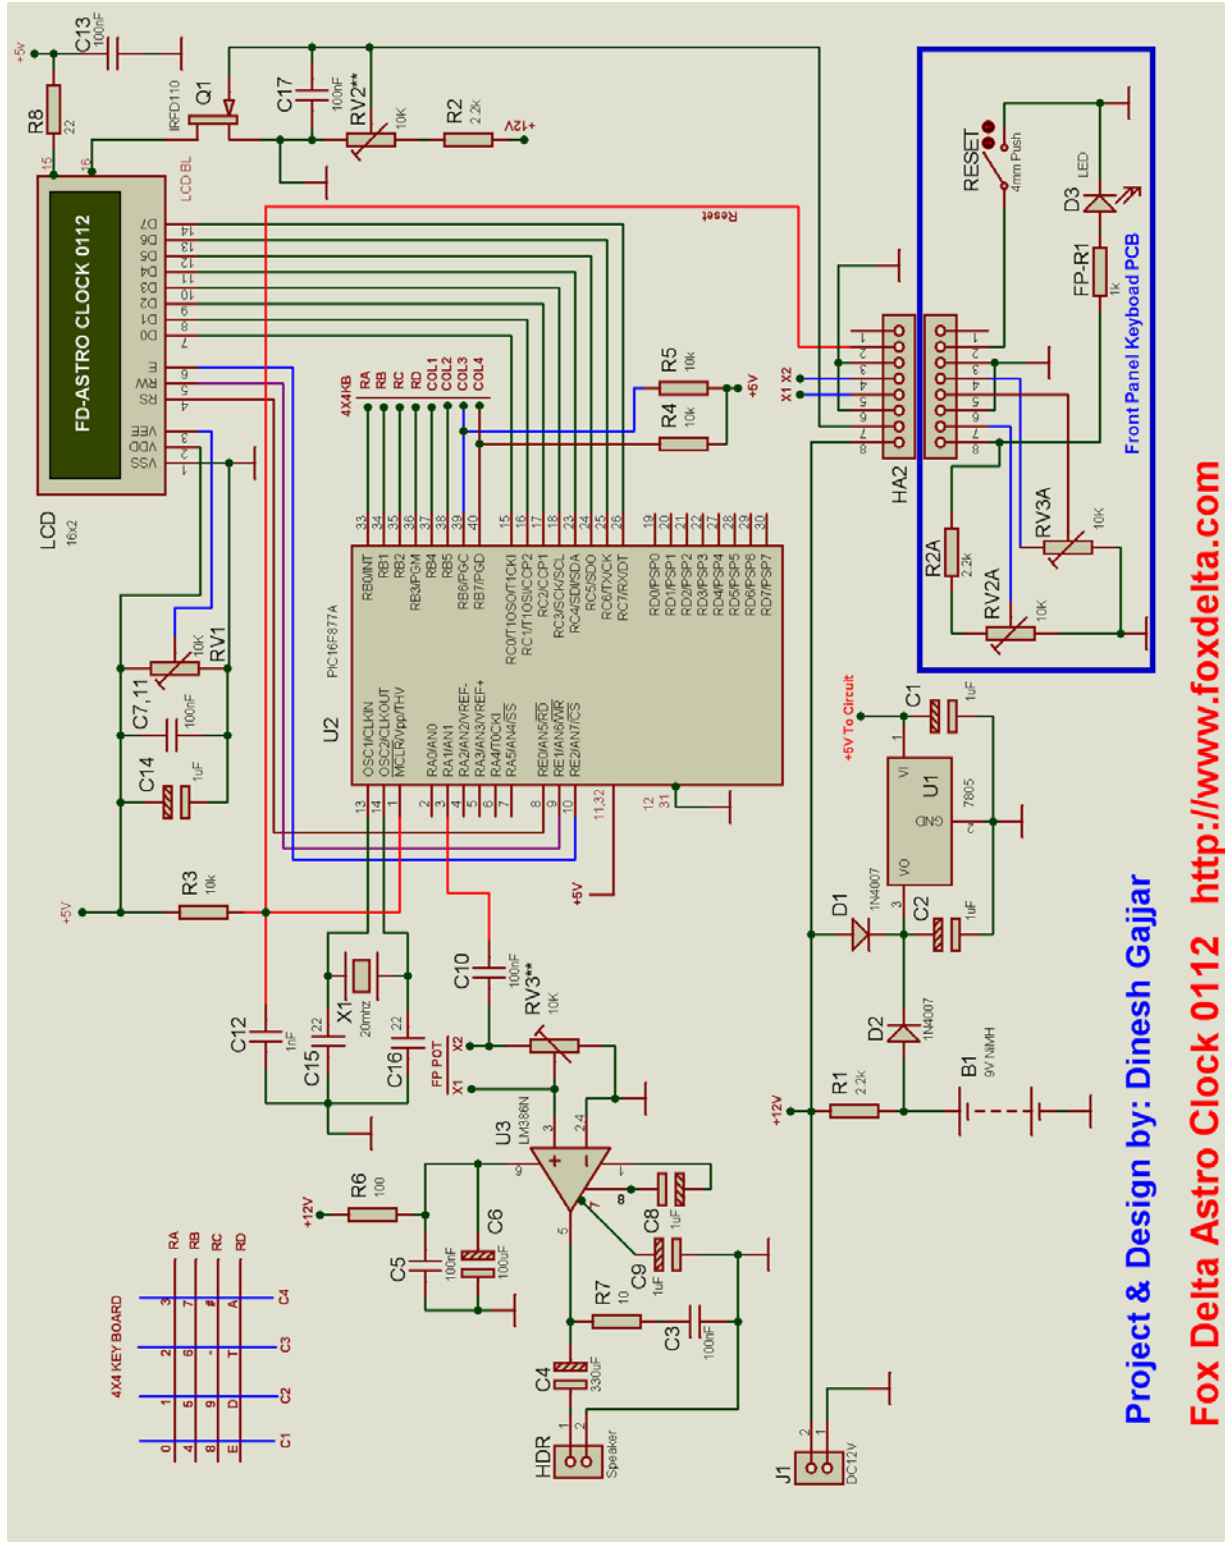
+5v
C13
100nF
R8
22
Q1
IRFD110
C17
100nF
RV2**
10K
R2
2.2k
+12V
15
16
LCD BL
FD-ASTRO CLOCK 0112
D7
D6
D5
D4
D3
D2
D1
D0
E
RW
RS
VEE
VDD
VSS
14
13
12
11
10
9
8
7
6
5
4
3
2
1
LCD
16x2
Reset
RESET
4mm Push
D3
LED
FP-R1
1k
Front Panel Keyboad PCB
4X4KB
RA
RB
RC
RD
COL1
COL2
COL3
COL4
R5
10k
R4
10k
+5V
X1 X2
HA2
R2A
2.2k
RV3A
10K
RV2A
10K
33
34
35
36
37
38
39
40
15
16
17
18
23
24
25
26
19
20
21
22
27
28
29
30
RB0/INT
RB1
RB2
RB3/PGM
RB4
RB5
RB6/PGC
RB7/PGD
RC0/T1OSO/T1CKI
RC1/T1OSI/CCP2
RC2/CCP1
RC3/SCK/SCL
RC4/SDI/SDA
RC5/SDO
RC6/TX/CK
RC7/RX/DT
RD0/PSP0
RD1/PSP1
RD2/PSP2
RD3/PSP3
RD4/PSP4
RD5/PSP5
RD6/PSP6
RD7/PSP7
PIC16F877A
U2
OSC1/CLKIN
OSC2/CLKOUT
MCLR/Vpp/THV
RA0/AN0
RA1/AN1
RA2/AN2/VREF-
RA3/AN3/VREF+
RA4/T0CKI
RA5/AN4/SS
RE0/AN5/RD
RE1/AN6/WR
RE2/AN7/CS
13
14
1
2
3
4
5
6
7
8
9
10
11,32
12
31
RV1
10K
C7,11
100nF
C14
1uF
+5V
R3
10k
+5V
+5V To Circuit
C1
1uF
U1
7805
VI
VO
GND
D1
1N4007
C2
1uF
D2
1N4007
B1
9V NIMH
R1
2.2k
+12V
C12
1nF
C15
22
X1
20mhz
C16
22
C10
100nF
RV3**
10K
FP POT
X2
X1
U3
LM386N
R6
100
+12V
C5
100nF
C6
100uF
C8
1uF
C9
1uF
R7
10
C3
100nF
C4
330uF
HDR
Speaker
J1
DC12V
4X4 KEY BOARD
RA
RB
RC
RD
3
7
#
A
2
6
-
T
1
5
9
D
0
4
8
E
C4
C3
C2
C1
Project & Design by: Dinesh Gajjar
Fox Delta Astro Clock 0112 http://www.foxdelta.com